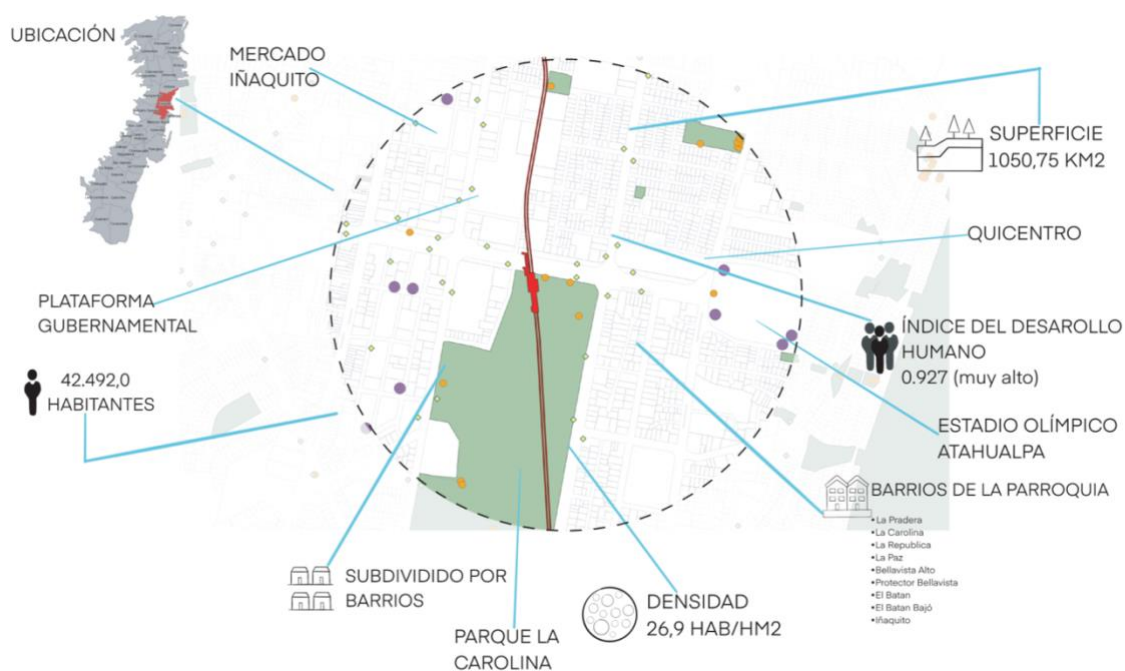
UBICACIÓN

MERCADO IÑAQUITO

SUPERFICIE
1050,75 KM2

QUICENTRO

PLATAFORMA GUBERNAMENTAL

ÍNDICE DEL DESAROLLO HUMANO
0.927 (muy alto)

42.492,0
HABITANTES

ESTADIO OLÍMPICO ATAHUALPA

BARRIOS DE LA PARROQUIA

• La Pradera
• La Carolina
• La Republica
• La Paz
• Bellavista Alto
• Protector Bellavista
• El Batan
• El Batan Bajó
• Iñaquito

SUBDIVIDIDO POR BARRIOS

DENSIDAD
26,9 HAB/HM2

PARQUE LA CAROLINA